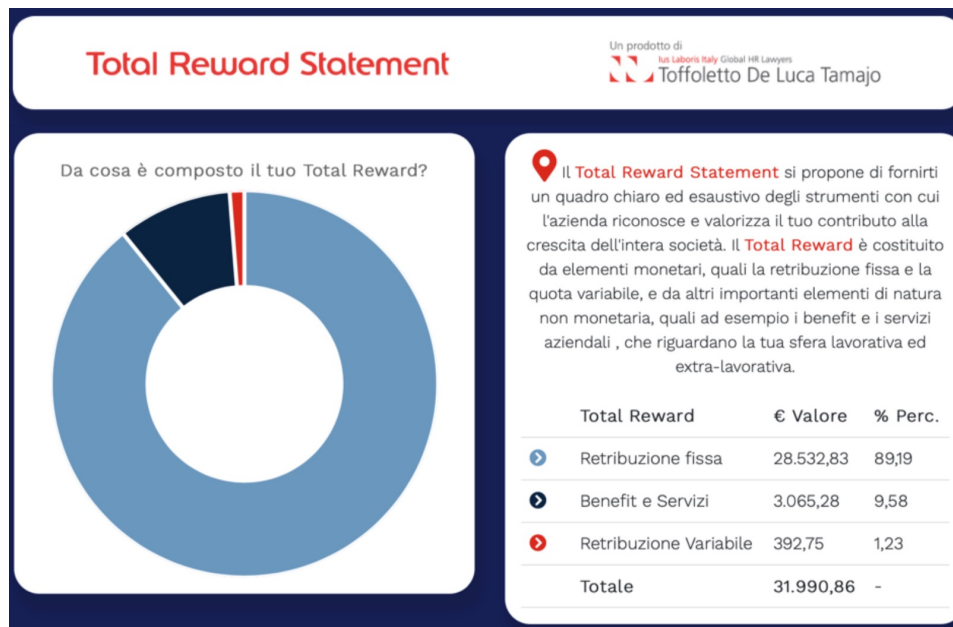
Total Reward Statement

Un prodotto di
Ius Laboris Italy Global HR Lawyers
Toffoletto De Luca Tamajo

Da cosa è composto il tuo Total Reward?

Il Total Reward Statement si propone di fornirti un quadro chiaro ed esaustivo degli strumenti con cui l'azienda riconosce e valorizza il tuo contributo alla crescita dell'intera società. Il Total Reward è costituito da elementi monetari, quali la retribuzione fissa e la quota variabile, e da altri importanti elementi di natura non monetaria, quali ad esempio i benefit e i servizi aziendali , che riguardano la tua sfera lavorativa ed extra-lavorativa.

| Total Reward | € Valore | % Perc. |
|---|---|---|
| Retribuzione fissa | 28.532,83 | 89,19 |
| Benefit e Servizi | 3.065,28 | 9,58 |
| Retribuzione Variabile | 392,75 | 1,23 |
| Totale | 31.990,86 | - |